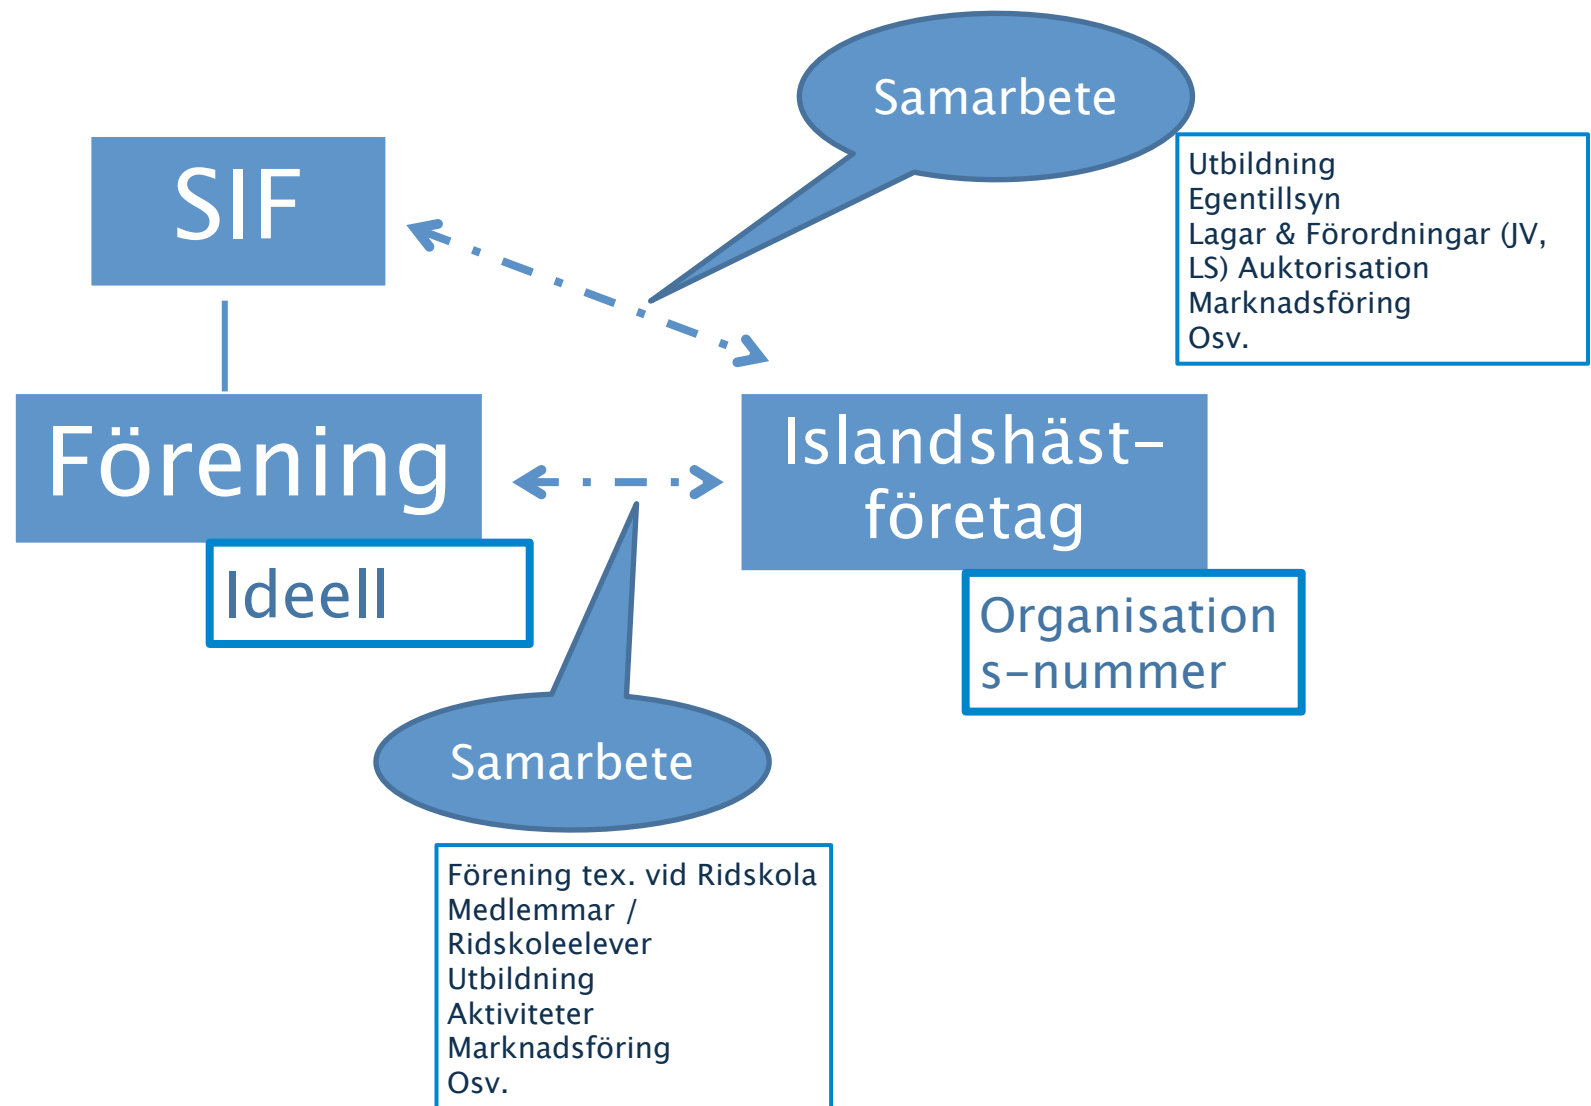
Samarbete

SIF

Utbildning
Egentillsyn
Lagar & Förordningar (JV, LS) Auktorisation
Marknadsföring
Osv.

Förening

Ideell

Islandshäst-företag

Organisation s-nummer

Samarbete

Förening tex. vid Ridskola
Medlemmar / Ridskoleelever
Utbildning
Aktiviteter
Marknadsföring
Osv.